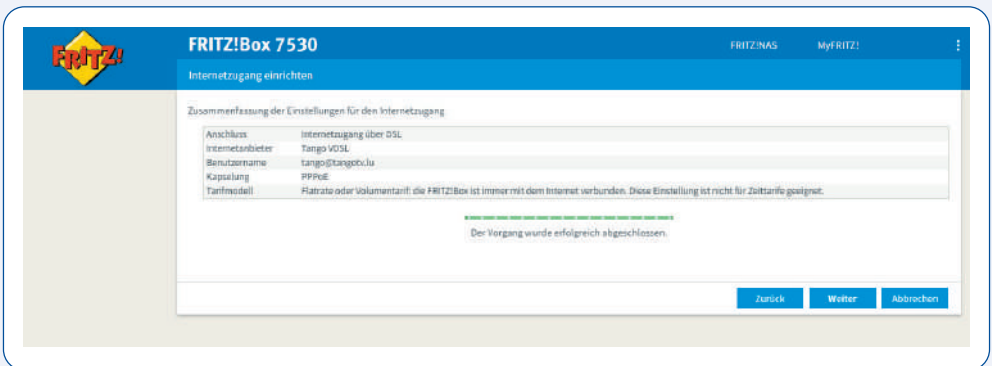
FRITZ!

FRITZ!Box 7530

FRITZ!NAS MyFRITZ!

Internetzugang einrichten

Zusammenfassung der Einstellungen für den Internetzugang

| Anschluss | Internetzugang über DSL |
|---|---|
| Internetanbieter | Tango VDSL |
| Benutzername | tango@tangotv.lu |
| Kapselung | PPPoE |
| Tarifmodell | Flatrate oder Volumentarif: die FRITZ!Box ist immer mit dem Internet verbunden. Diese Einstellung ist nicht für Zeittarife geeignet. |

Der Vorgang wurde erfolgreich abgeschlossen.

Zurück Weiter Abbrechen